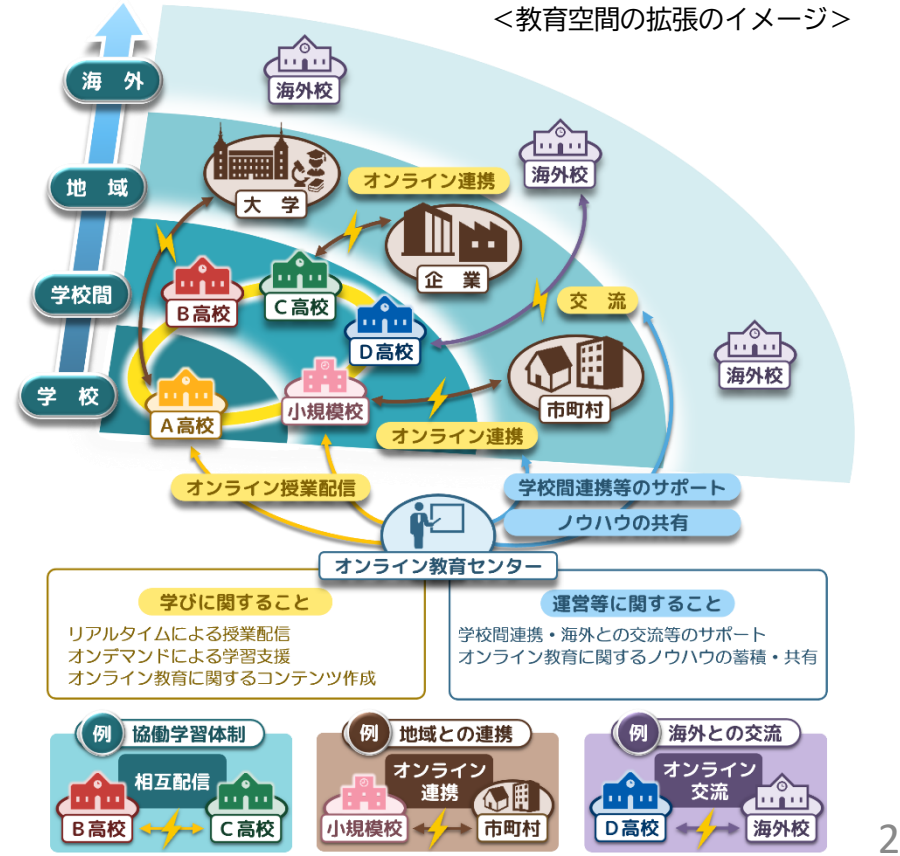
＜教育空間の拡張のイメージ＞

海　外
地　域
学校間
学　校

海外校
大　学
オンライン連携
海外校
企　業
B高校
C高校
D高校
交　流
海外校
A高校
小規模校
市町村
オンライン連携
オンライン授業配信
学校間連携等のサポート
ノウハウの共有
オンライン教育センター

学びに関すること
リアルタイムによる授業配信
オンデマンドによる学習支援
オンライン教育に関するコンテンツ作成

運営等に関すること
学校間連携・海外との交流等のサポート
オンライン教育に関するノウハウの蓄積・共有

例　協働学習体制
相互配信
B高校
C高校

例　地域との連携
オンライン連携
小規模校
市町村

例　海外との交流
オンライン交流
D高校
海外校

2